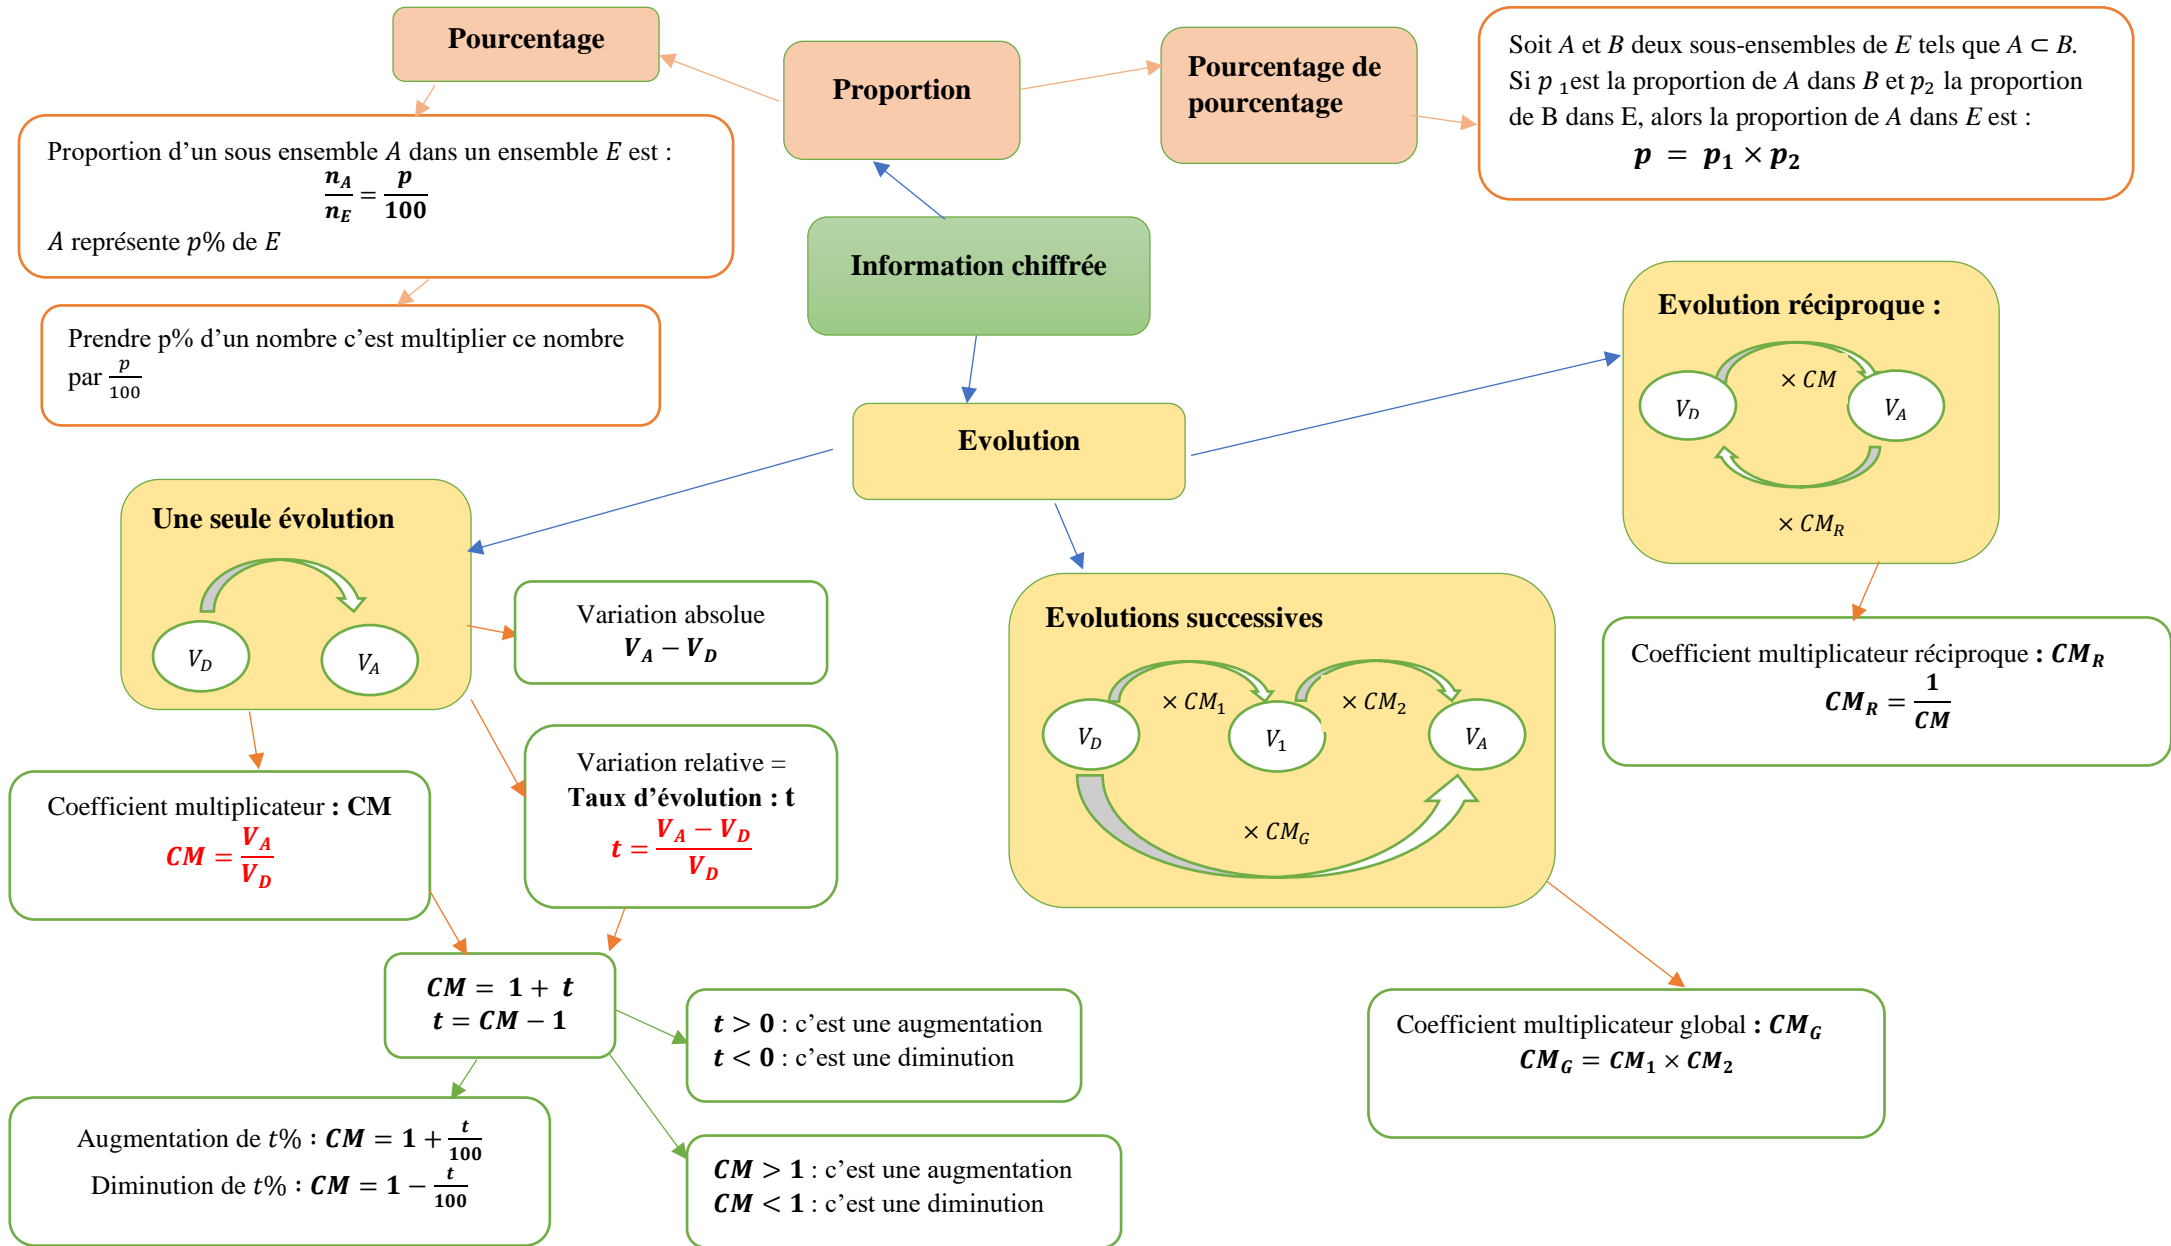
Pourcentage

Proportion

Pourcentage de pourcentage

Soit $A$ et $B$ deux sous-ensembles de $E$ tels que $A \subset B$. Si $p_1$est la proportion de $A$ dans $B$ et $p_2$ la proportion de B dans E, alors la proportion de $A$ dans $E$ est :
$p = p_1 \times p_2$

Proportion d'un sous ensemble $A$ dans un ensemble $E$ est :
$\frac{n_A}{n_E} = \frac{p}{100}$
$A$ représente $p\%$ de $E$

Information chiffrée

Prendre p% d'un nombre c'est multiplier ce nombre par $\frac{p}{100}$

Evolution

Evolution réciproque :
$V_D$ $\times CM$ $V_A$
$\times CM_R$

Une seule évolution
$V_D$ $V_A$

Variation absolue
$V_A - V_D$

Evolutions successives
$V_D$ $\times CM_1$ $V_1$ $\times CM_2$ $V_A$
$\times CM_G$

Coefficient multiplicateur réciproque : $CM_R$
$CM_R = \frac{1}{CM}$

Coefficient multiplicateur : CM
$CM = \frac{V_A}{V_D}$

Variation relative = Taux d'évolution : t
$t = \frac{V_A - V_D}{V_D}$

$CM = 1 + t$
$t = CM - 1$

$t > 0$ : c'est une augmentation
$t < 0$ : c'est une diminution

Coefficient multiplicateur global : $CM_G$
$CM_G = CM_1 \times CM_2$

Augmentation de $t\%$ : $CM = 1 + \frac{t}{100}$
Diminution de $t\%$ : $CM = 1 - \frac{t}{100}$

$CM > 1$ : c'est une augmentation
$CM < 1$ : c'est une diminution